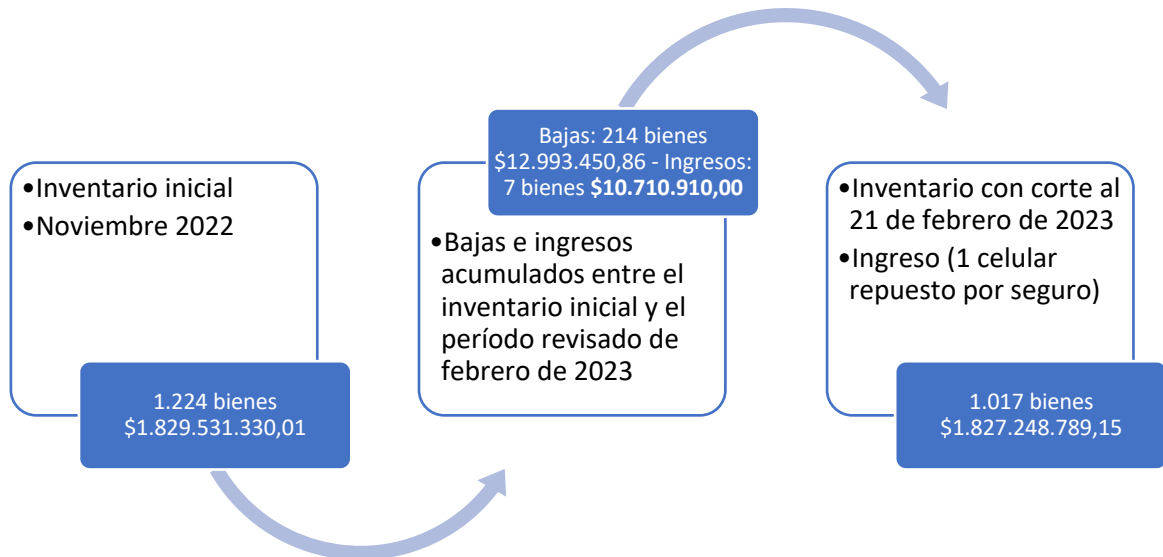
•Inventario inicial
•Noviembre 2022

1.224 bienes
$1.829.531.330,01

Bajas: 214 bienes $12.993.450,86 - Ingresos: 7 bienes $10.710.910,00

•Bajas e ingresos acumulados entre el inventario inicial y el período revisado de febrero de 2023

•Inventario con corte al 21 de febrero de 2023
•Ingreso (1 celular repuesto por seguro)

1.017 bienes
$1.827.248.789,15